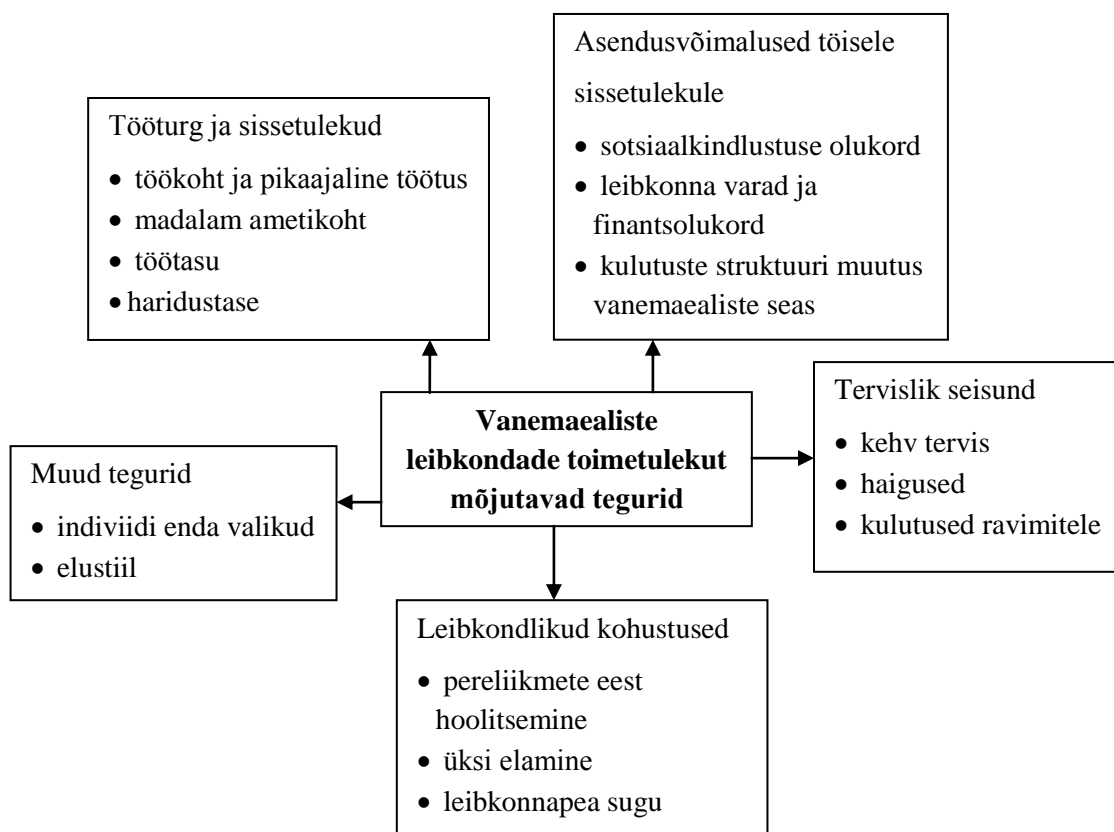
Asendusvõimalused töisele sissetulekule

- sotsiaalkindlustuse olukord
- leibkonna varad ja finantsolukord
- kulutuste struktuuri muutus vanemaealiste seas

Tööturg ja sissetulekud

- töökoht ja pikaajaline töötus
- madalam ametikoht
- töötasu
- haridustase

Tervislik seisund

- kehv tervis
- haigused
- kulutused ravimitele

**Vanemaealiste leibkondade toimetulekut mõjutavad tegurid**

Muud tegurid

- indiviidi enda valikud
- elustiil

Leibkondlikud kohustused

- pereliikmete eest hoolitsemine
- üksi elamine
- leibkonnapea sugu